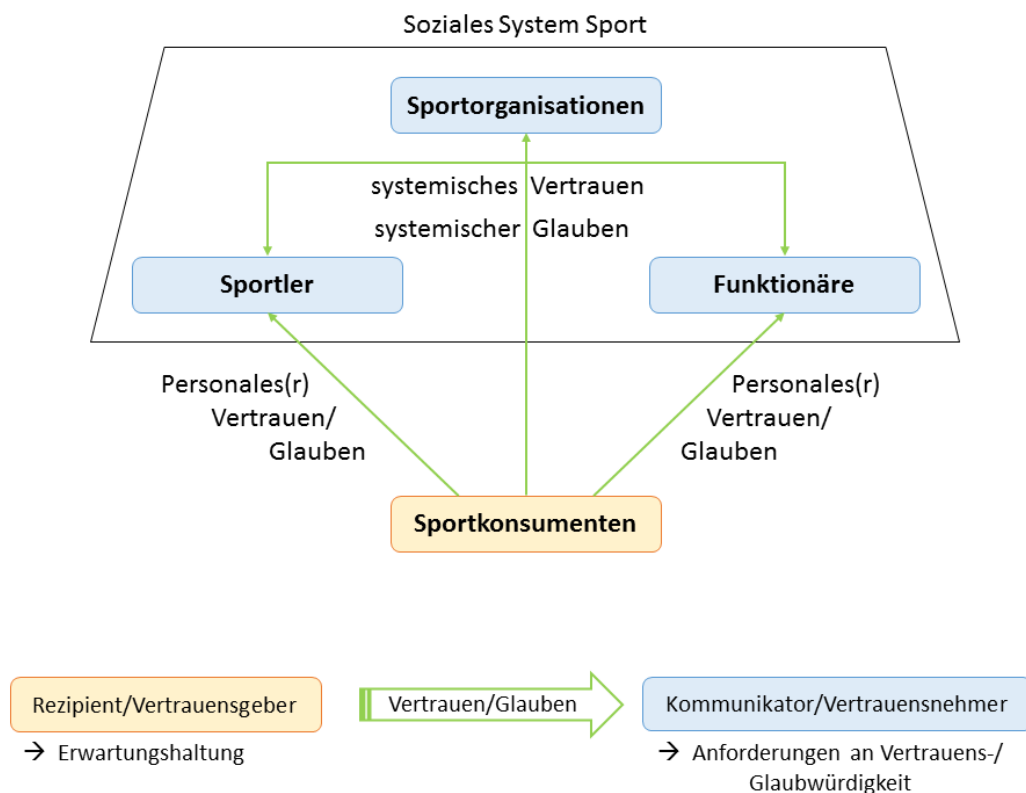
Soziales System Sport

Sportorganisationen

systemisches Vertrauen
systemischer Glauben

Sportler

Funktionäre

Personales(r) Vertrauen/ Glauben

Personales(r) Vertrauen/ Glauben

Sportkonsumenten

Rezipient/Vertrauensgeber
→ Erwartungshaltung

Vertrauen/Glauben

Kommunikator/Vertrauensnehmer
→ Anforderungen an Vertrauens-/ Glaubwürdigkeit